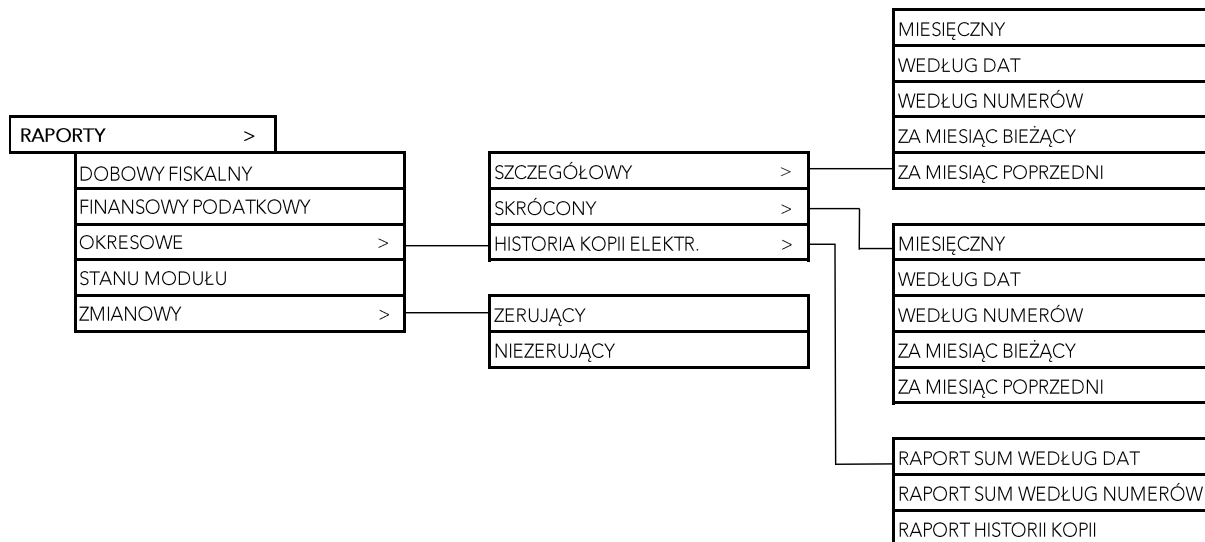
RAPORTY >

DOBOWY FISKALNY
FINANSOWY PODATKOWY
OKRESOWE >
STANU MODUŁU
ZMIANOWY >

SZCZEGÓŁOWY >
SKRÓCONY >
HISTORIA KOPII ELEKTR. >

ZERUJĄCY
NIEZERUJĄCY

MIESIĘCZNY
WEDŁUG DAT
WEDŁUG NUMERÓW
ZA MIESIĄC BIEŻĄCY
ZA MIESIĄC POPRZEDNI

MIESIĘCZNY
WEDŁUG DAT
WEDŁUG NUMERÓW
ZA MIESIĄC BIEŻĄCY
ZA MIESIĄC POPRZEDNI

RAPORT SUM WEDŁUG DAT
RAPORT SUM WEDŁUG NUMERÓW
RAPORT HISTORII KOPII